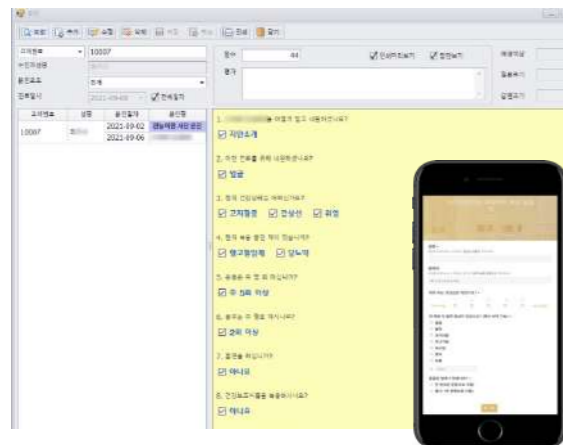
10007

2021-09-02
2021-09-06

1. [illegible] 어떻게 알고 내원하셨나요?
☑ 지인소개

2. 어떤 진료를 위해 내원하셨나요?
☑ 발끝

3. 현재 건강상태는 어떠신가요?
☑ 고지혈증 ☑ 관상선 ☑ 위염

4. 현재 복용 중인 약이 있습니까?
☑ 갱고혈압제 ☑ 당뇨약

5. 음용은 주 몇 회 하십니까?
☑ 주 3회 이상

6. 흡연을 주 몇회 하시나요?
☑ 3회 이상

7. 임신을 하셨나요?
☑ 아니오

8. 건강보조식품을 복용하시나요?
☑ 아니오